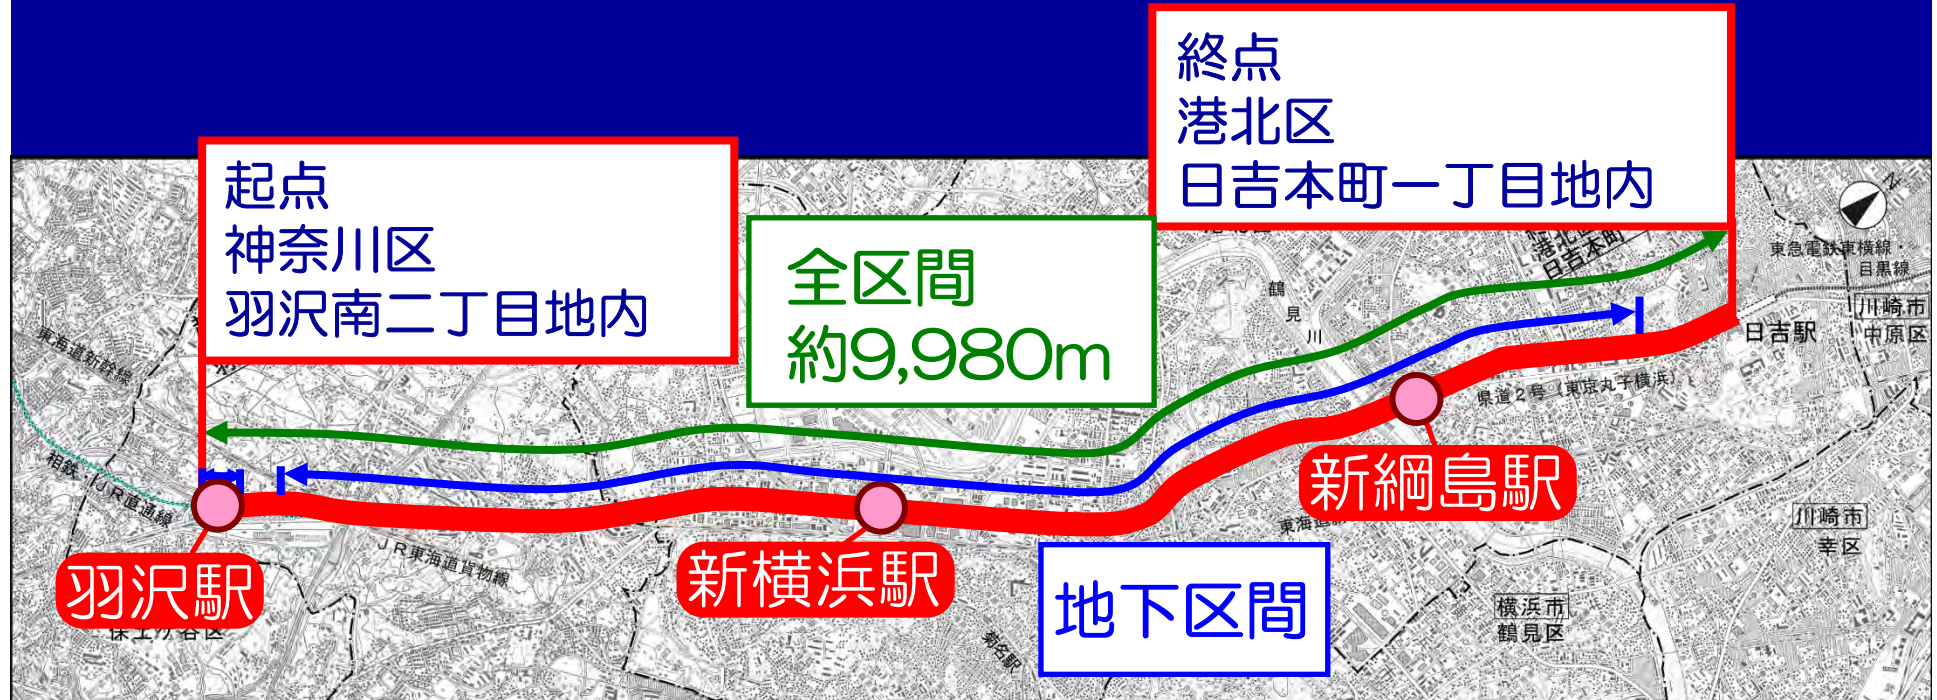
起点
神奈川区
羽沢南二丁目地内

終点
港北区
日吉本町一丁目地内

全区間
約9,980m

地下区間

羽沢駅

新横浜駅

新綱島駅

日吉駅

東急電鉄東横線・目黒線

川崎市
中原区

川崎市
幸区

横浜市
鶴見区

県道2号（東京丸子横浜）

東海道新幹線

相鉄・JR直通線

JR東海道貨物線

鶴見川

港北区
日吉本町

保土ケ谷区

菊名駅

東海道